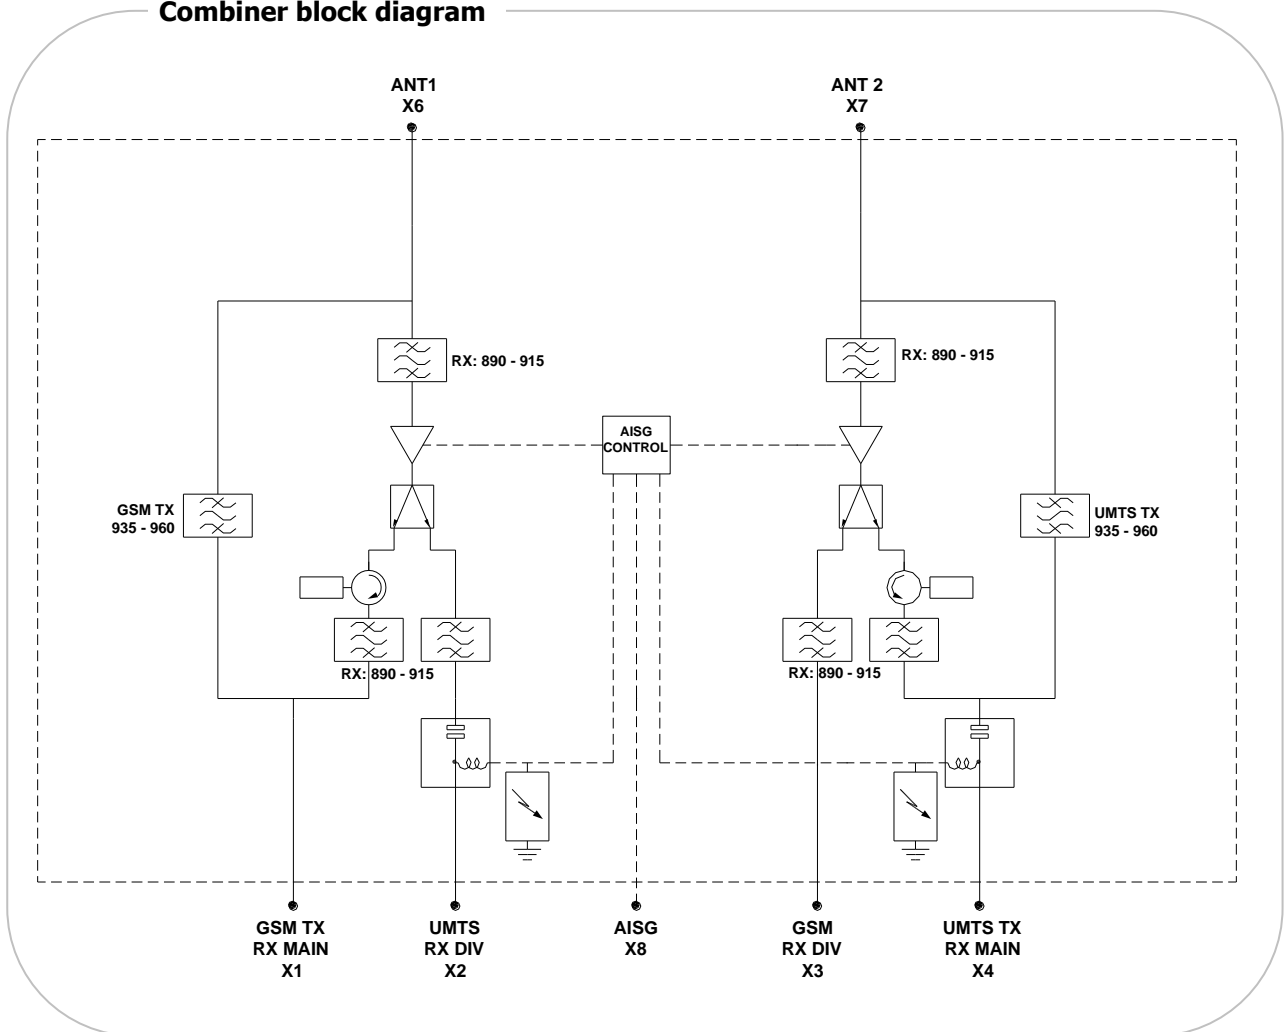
Combiner block diagram

ANT1
X6

ANT 2
X7

RX: 890 - 915

RX: 890 - 915

AISG
CONTROL

GSM TX
935 - 960

UMTS TX
935 - 960

RX: 890 - 915

RX: 890 - 915

GSM TX
RX MAIN
X1

UMTS
RX DIV
X2

AISG
X8

GSM
RX DIV
X3

UMTS TX
RX MAIN
X4